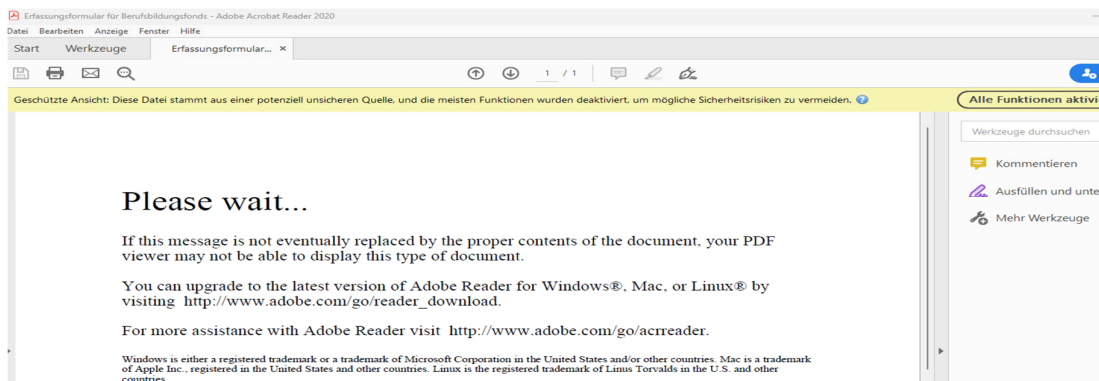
Erfassungsformular für Berufsbildungsfonds - Adobe Acrobat Reader 2020

Datei Bearbeiten Anzeige Fenster Hilfe

Start Werkzeuge Erfassungsformular... ×

1 / 1

Geschützte Ansicht: Diese Datei stammt aus einer potenziell unsicheren Quelle, und die meisten Funktionen wurden deaktiviert, um mögliche Sicherheitsrisiken zu vermeiden.

Alle Funktionen aktivi

Werkzeuge durchsuchen

Kommentieren

Ausfüllen und unte

Mehr Werkzeuge

Please wait...

If this message is not eventually replaced by the proper contents of the document, your PDF viewer may not be able to display this type of document.

You can upgrade to the latest version of Adobe Reader for Windows®, Mac, or Linux® by visiting http://www.adobe.com/go/reader_download.

For more assistance with Adobe Reader visit http://www.adobe.com/go/acrreader.

Windows is either a registered trademark or a trademark of Microsoft Corporation in the United States and/or other countries. Mac is a trademark of Apple Inc., registered in the United States and other countries. Linux is the registered trademark of Linus Torvalds in the U.S. and other countries.